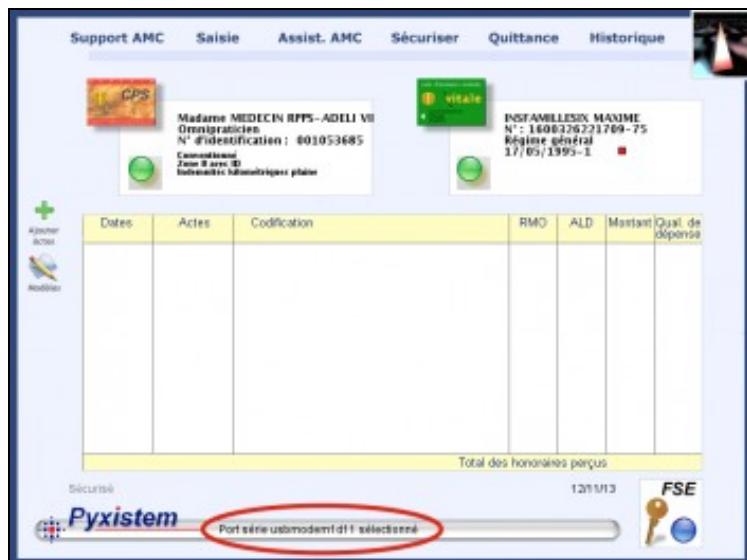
Support AMC Saisie Assist. AMC Sécuriser Quittance Historique

CPS

Madame MEDECIN RPPS-ADELI VI
Omnipraticien
N° d'identification : 001053685
Conventionné
Zone B avec ID
Indemnités kilométriques plaine

vitale

INSFAMILLESIX MAXIME
N° : 1600326221709-75
Régime général
17/05/1995-1

Ajouter Actes

Modifier

| Dates | Actes | Codification | RMO | ALD | Montant | Qual. de dépense |
|---|---|---|---|---|---|---|
| | | | | | | |

Total des honoraires perçus

Sécurisé

12/11/13

FSE

Pyxistem

Port série usbmodem1d11 sélectionné